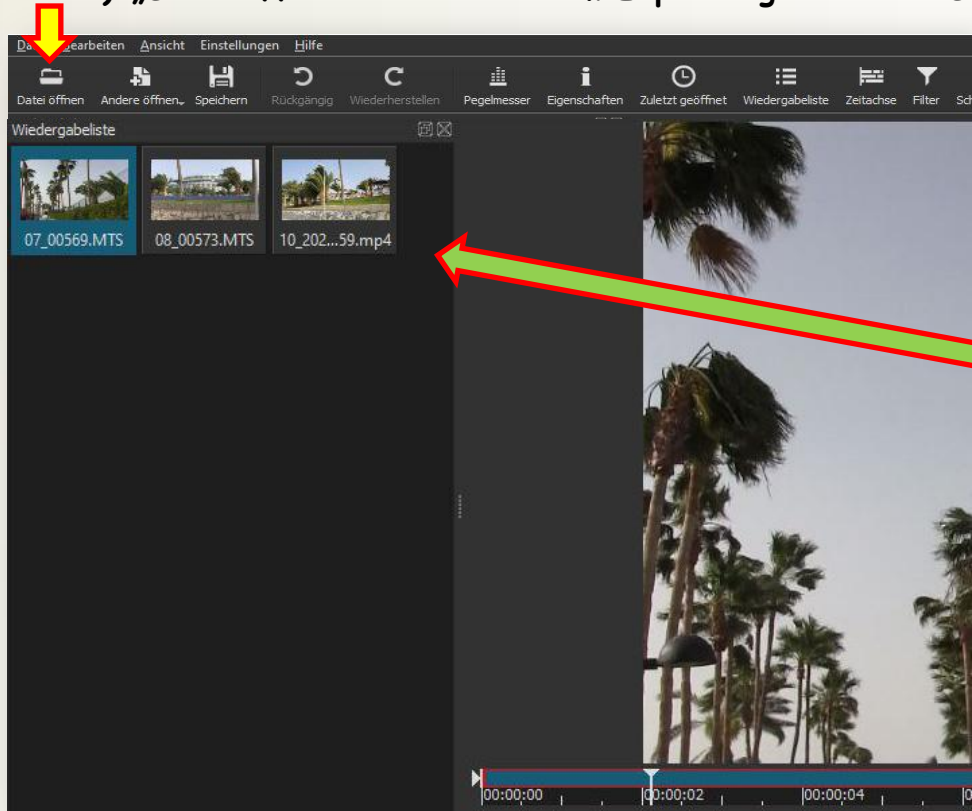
Da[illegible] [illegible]earbeiten Ansicht Einstellungen Hilfe

Datei öffnen Andere öffnen Speichern Rückgängig Wiederherstellen Pegelmesser Eigenschaften Zuletzt geöffnet Wiedergabeliste Zeitachse Filter Sc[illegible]

Wiedergabeliste

07_00569.MTS 08_00573.MTS 10_202...59.mp4

00:00:00 00:00:02 00:00:04